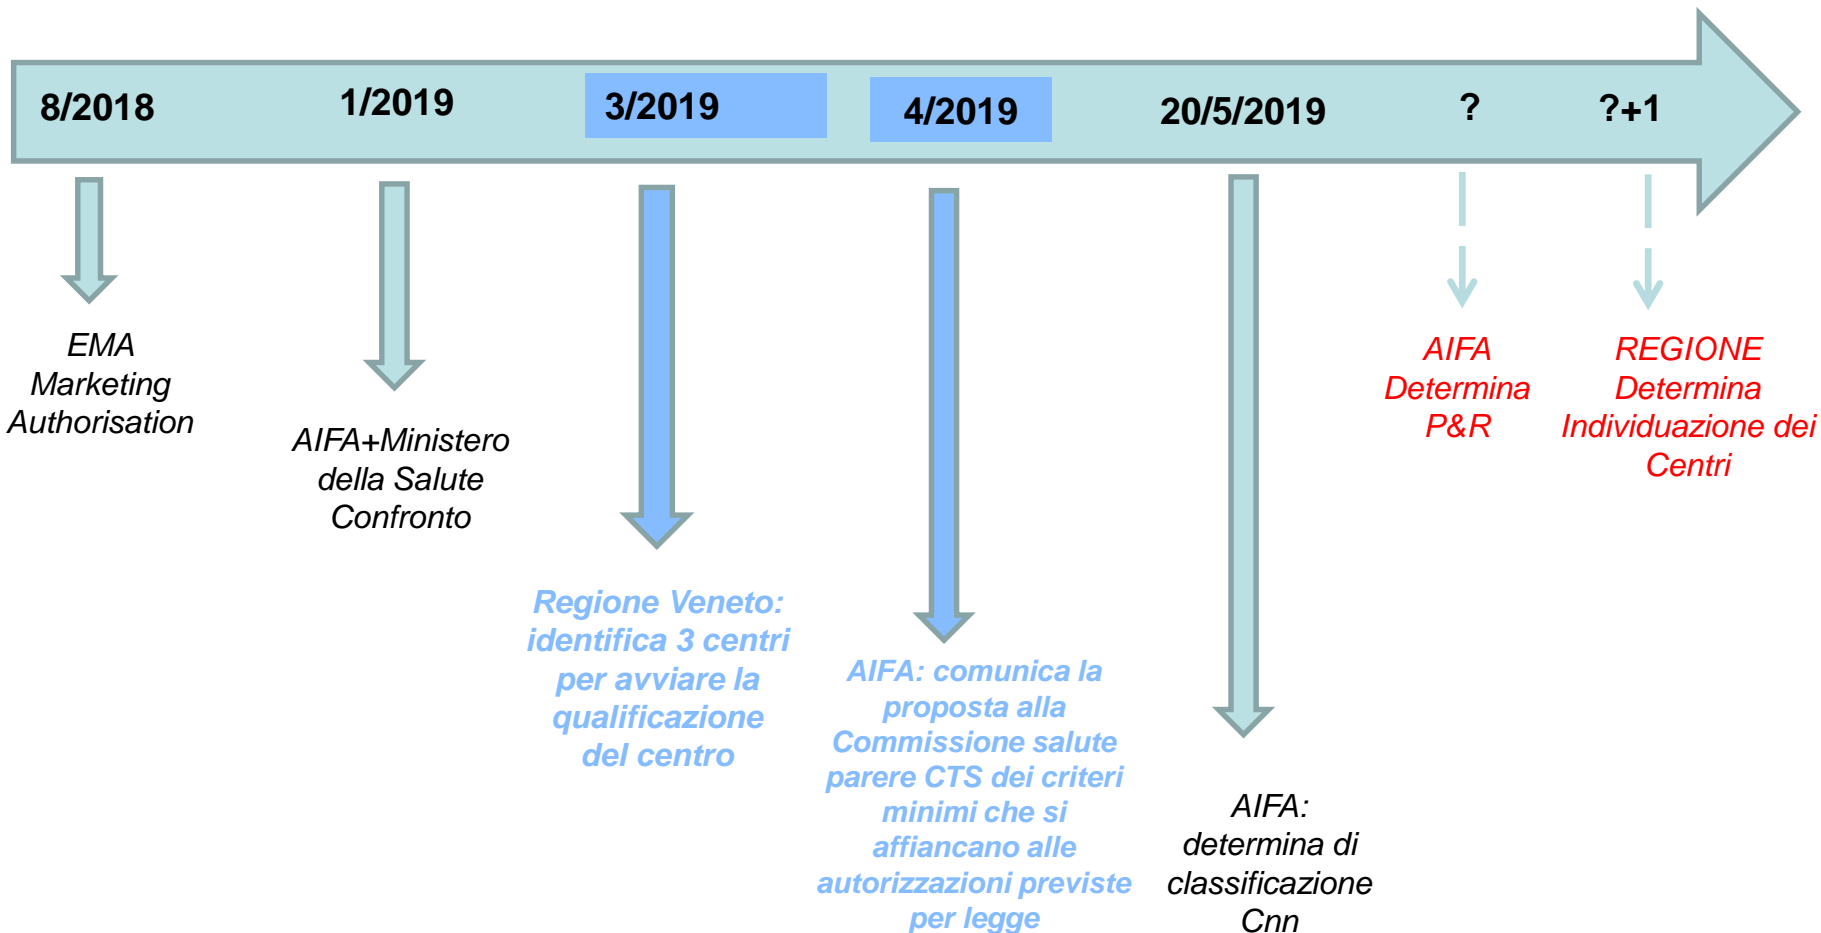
8/2018

1/2019

3/2019

4/2019

20/5/2019

?

?+1

EMA Marketing Authorisation

AIFA+Ministero della Salute Confronto

Regione Veneto: identifica 3 centri per avviare la qualificazione del centro

AIFA: comunica la proposta alla Commissione salute parere CTS dei criteri minimi che si affiancano alle autorizzazioni previste per legge

AIFA: determina di classificazione Cnn

AIFA Determina P&R

REGIONE Determina Individuazione dei Centri